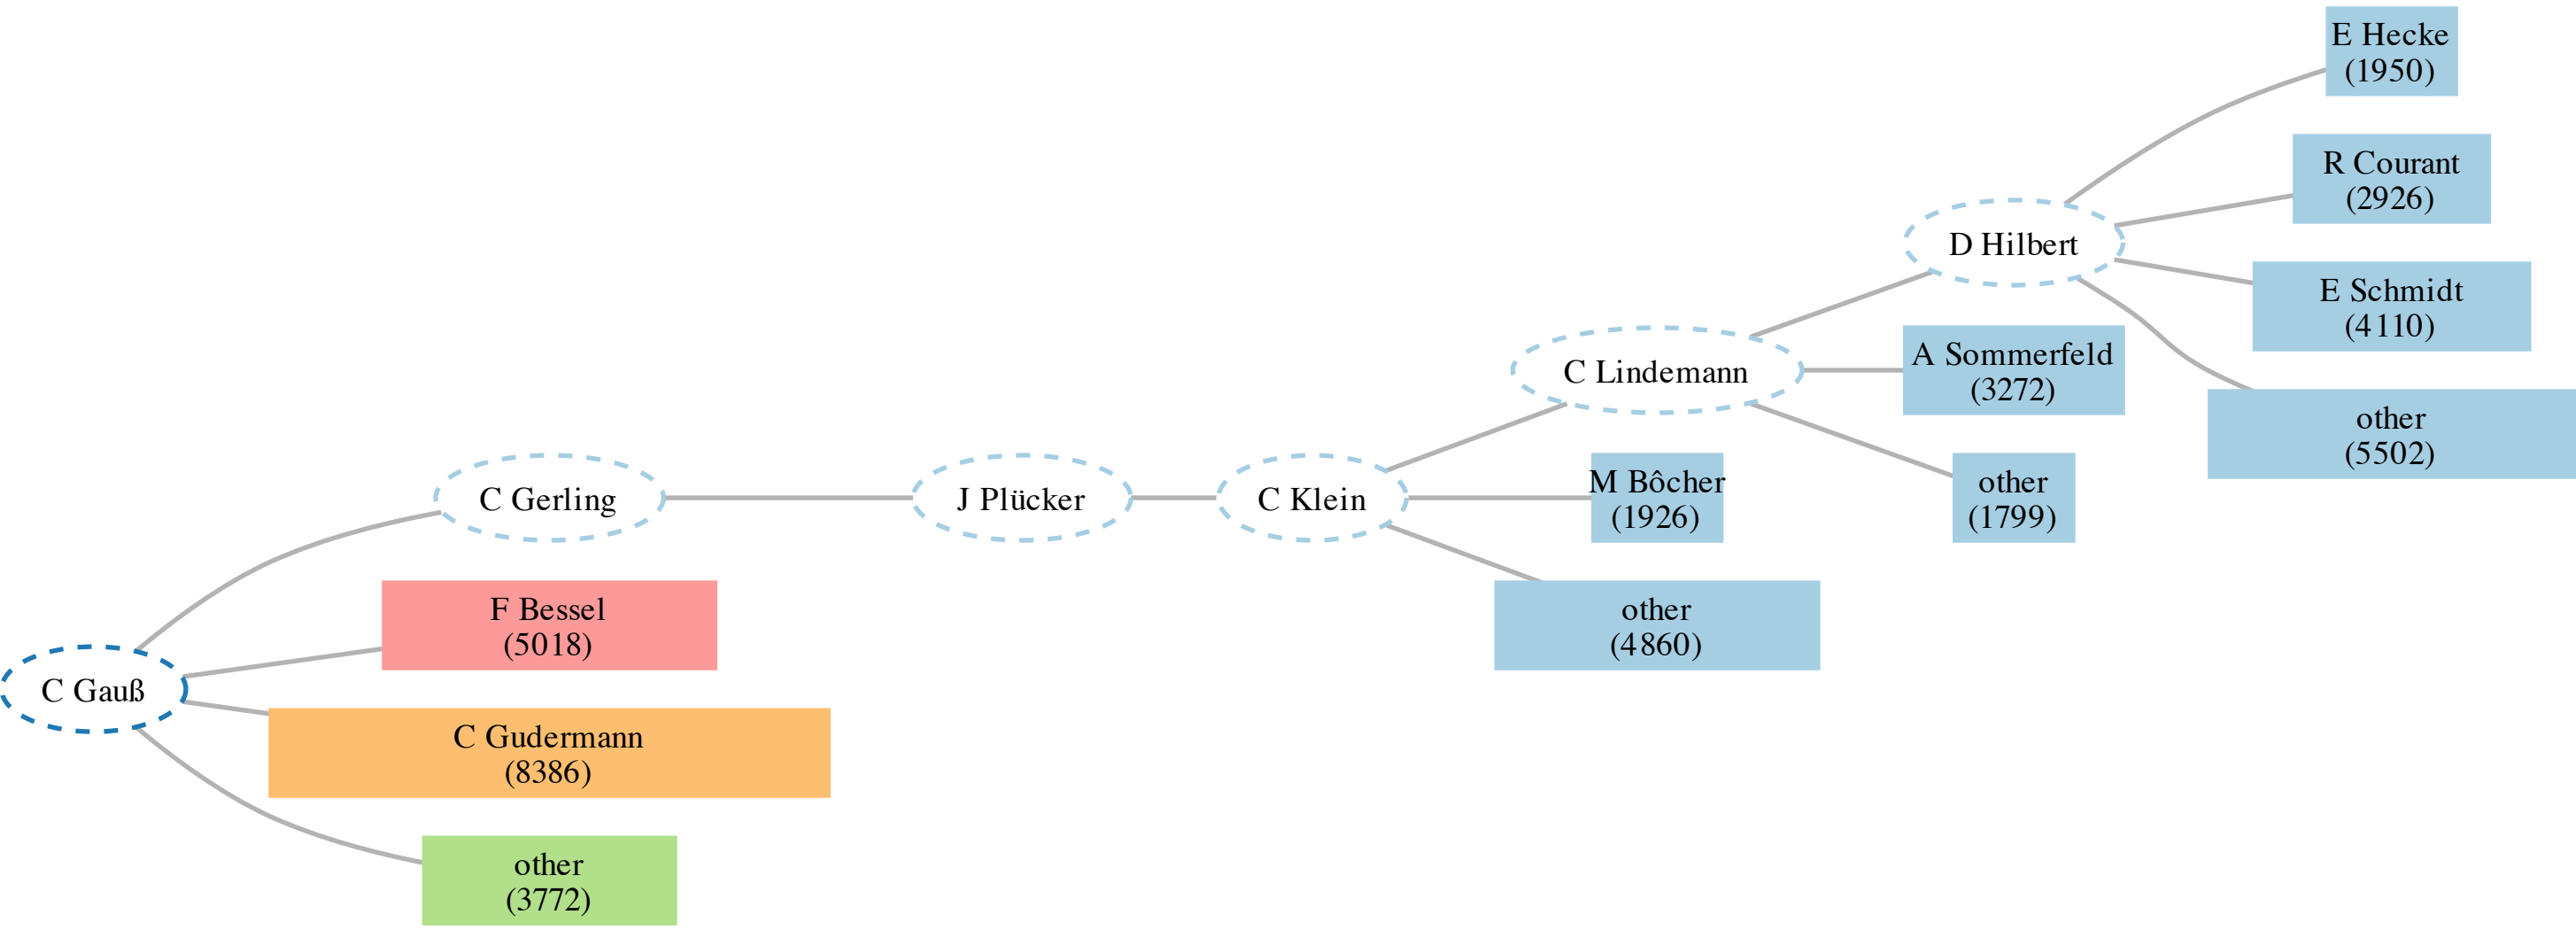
C Gauß

C Gerling

F Bessel
(5018)

C Gudermann
(8386)

other
(3772)

J Plücker

C Klein

C Lindemann

M Bôcher
(1926)

other
(4860)

D Hilbert

A Sommerfeld
(3272)

other
(1799)

E Hecke
(1950)

R Courant
(2926)

E Schmidt
(4110)

other
(5502)